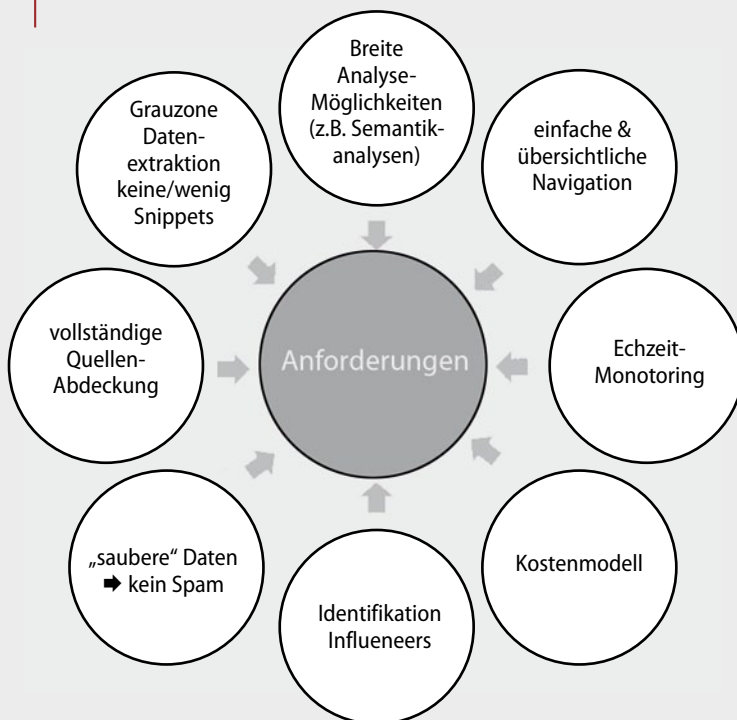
Breite Analyse-Möglichkeiten (z.B. Semantikanalysen)

einfache & übersichtliche Navigation

Echzeit-Monotoring

Kostenmodell

Identifikation Influeneers

„saubere" Daten ➡ kein Spam

vollständige Quellen-Abdeckung

Grauzone Datenextraktion keine/wenig Snippets

Anforderungen